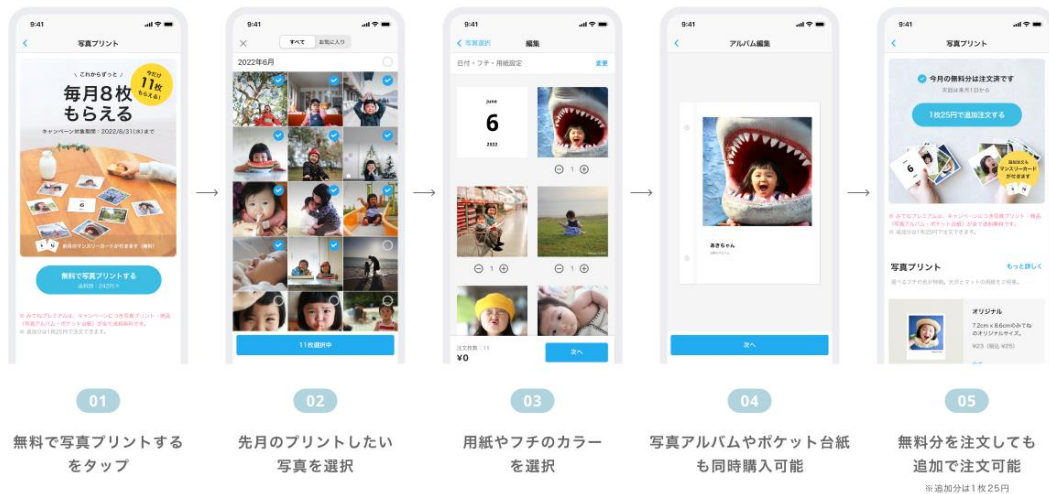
9:41

写真プリント

＼ これからずっと ／

今だけ 11枚 もらえる!

毎月8枚 もらえる

キャンペーン対象期間：2022/6/31(火)まで

前月のマンスリーカードがおまけ（無料）

無料で写真プリントする

送料無料：242円〜

※ みてねプレミアムは、キャンペーンにつき写真プリント・冊品（写真アルバム・ポケット台紙）が全て送料無料です。

※ 追加分は1枚25円で注文できます。

9:41

すべて お気に入り

2022年6月

11枚選択中

9:41

写真選択 編集

日付・フチ・用紙設定 変更

June

6

2022

1

1

注文枚数：11

¥0

次へ

9:41

アルバム編集

あきちゃん

次へ

9:41

写真プリント

今月の無料分は注文済です

次回は毎月1日から

1枚25円で追加注文する

追加注文でもマンスリーカードが付きます

※ みてねプレミアムは、キャンペーンにつき写真プリント・冊品（写真アルバム・ポケット台紙）が全て送料無料です。

※ 追加分は1枚25円で注文できます。

写真プリント

もっと詳しく

オリジナル

7.2cm × 8.6cm

¥23（税込 ¥25）

01

無料で写真プリントするをタップ

02

先月のプリントしたい写真を選択

03

用紙やフチのカラーを選択

04

写真アルバムやポケット台紙も同時購入可能

05

無料分を注文しても追加で注文可能

※追加分は1枚25円